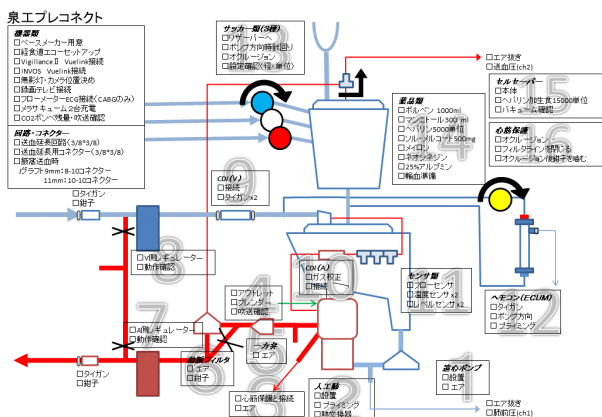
泉エプレコネクト

機器類
□ペースメーカー用意
□経食道エコーセットアップ
□VigilanceⅡ Vuelink接続
□INVOS Vuelink接続
□無影灯・カメラ位置決め
□録画テレビ接続
□フローメーターECG接続(CABGのみ)
□メラサキュームの台充電
□CO2ボンベ残量・吹送確認

回路・コネクター
□送血延長回路(3/8*3/8)
□送血延長用コネクター(3/8*3/8)
□脱落送血時
 グラフト9mm:8-10コネクター
 11mm:10-10コネクター

サッカー類(3種)
□サッカーヘ
□ポンプ方向時計回り
□オクルージョン
□設定確認(初・単位)

□エア抜き
□送血圧(ch2)

15
セルセーバー
□本体
□ヘパリン加生食15000単位
□バキューム確認

薬品類
□ボルベン 1000ml
□マンニトール 300 ml
□ヘパリン5000単位
□ソルアセトF 500ml
□メイロン
□ネオシネジン
□25%アルブミン
□輸血準備

6
心筋保護
□オクルージョン
□フィルターライン満たし
□オクルージョン後鉗子を噛む

9
CDI(V)
□接続
□タイガン×2

□タイガン
□鉗子

8
□V側レギュレーター
□動作確認

10
CDI(A)
□ガス校正
□接続

□アウトレット
□ブレンダー
□吹送確認

3
センサ類
□フローセンサ
□温度センサ×2
□レベルセンサ×2

11

12
ヘモコン(ECUM)
□タイガン
□ポンプ方向
□プライミング

7
□A側レギュレーター
□動作確認

2
動脈フィルタ
□エア
□鉗子

一方弁
□エア

5

□タイガン
□鉗子

□心筋保護と接続
□エア

4
人工肺
□設置
□プライミング
□酸素接続

1
送血ポンプ
□設置
□エア

□エア抜き
□動脈圧(ch1)